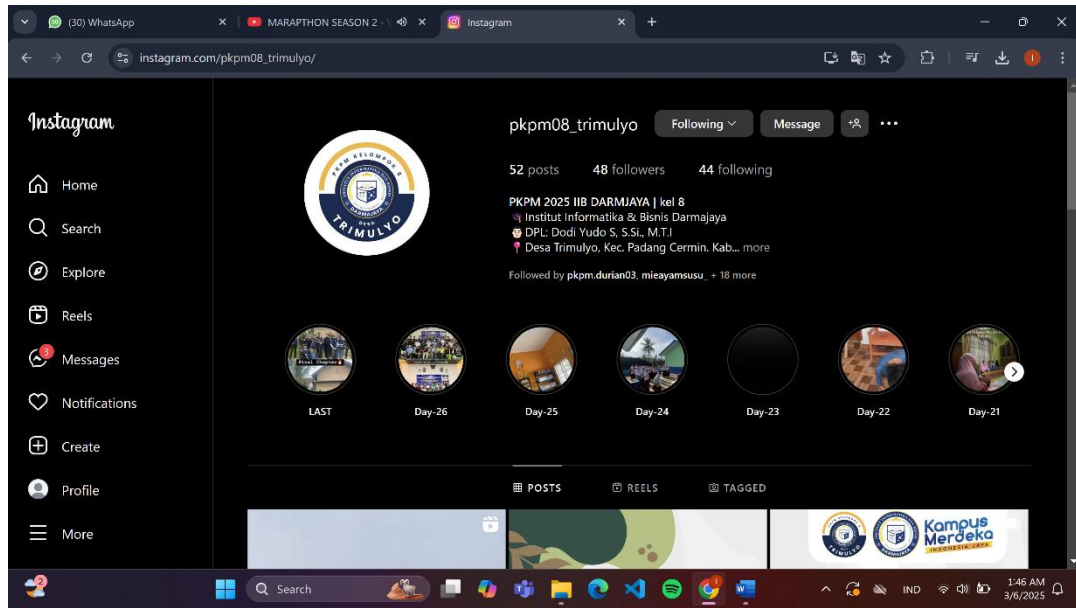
(30) WhatsApp
MARAPTHON SEASON 2 -
Instagram
instagram.com/pkpm08_trimulyo/

Instagram
Home
Search
Explore
Reels
3
Messages
Notifications
Create
Profile
More

pkpm08_trimulyo
Following
Message
52 posts 48 followers 44 following
PKPM 2025 IIB DARMJAYA | kel 8
Institut Informatika & Bisnis Darmajaya
DPL: Dodi Yudo S, S.Si., M.T.I
Desa Trimulyo, Kec. Padang Cermin. Kab... more
Followed by pkpm.durian03, mieayamsusu_ + 18 more

PKPM KELOMPOK 8
DARMAJAYA
DESA
TRIMULYO

LAST
Day-26
Day-25
Day-24
Day-23
Day-22
Day-21

POSTS
REELS
TAGGED

Kampus Merdeka
INDONESIA JAYA

2
Search
IND
1:46 AM
3/6/2025